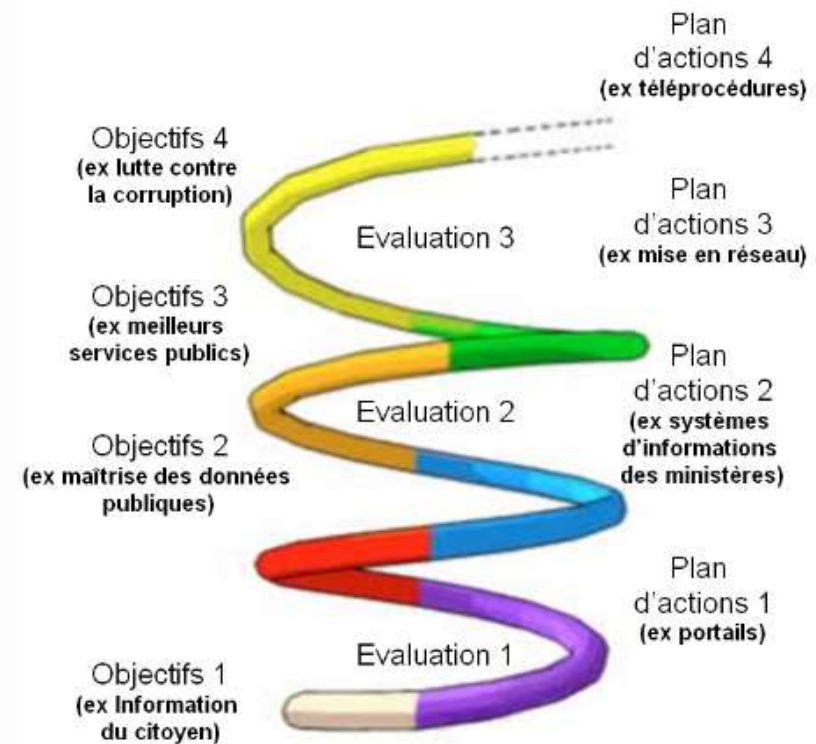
Plan d'actions 4 (ex téléprocédures)

Objectifs 4 (ex lutte contre la corruption)

Plan d'actions 3 (ex mise en réseau)

Evaluation 3

Objectifs 3 (ex meilleurs services publics)

Plan d'actions 2 (ex systèmes d'informations des ministères)

Evaluation 2

Objectifs 2 (ex maîtrise des données publiques)

Plan d'actions 1 (ex portails)

Evaluation 1

Objectifs 1 (ex Information du citoyen)